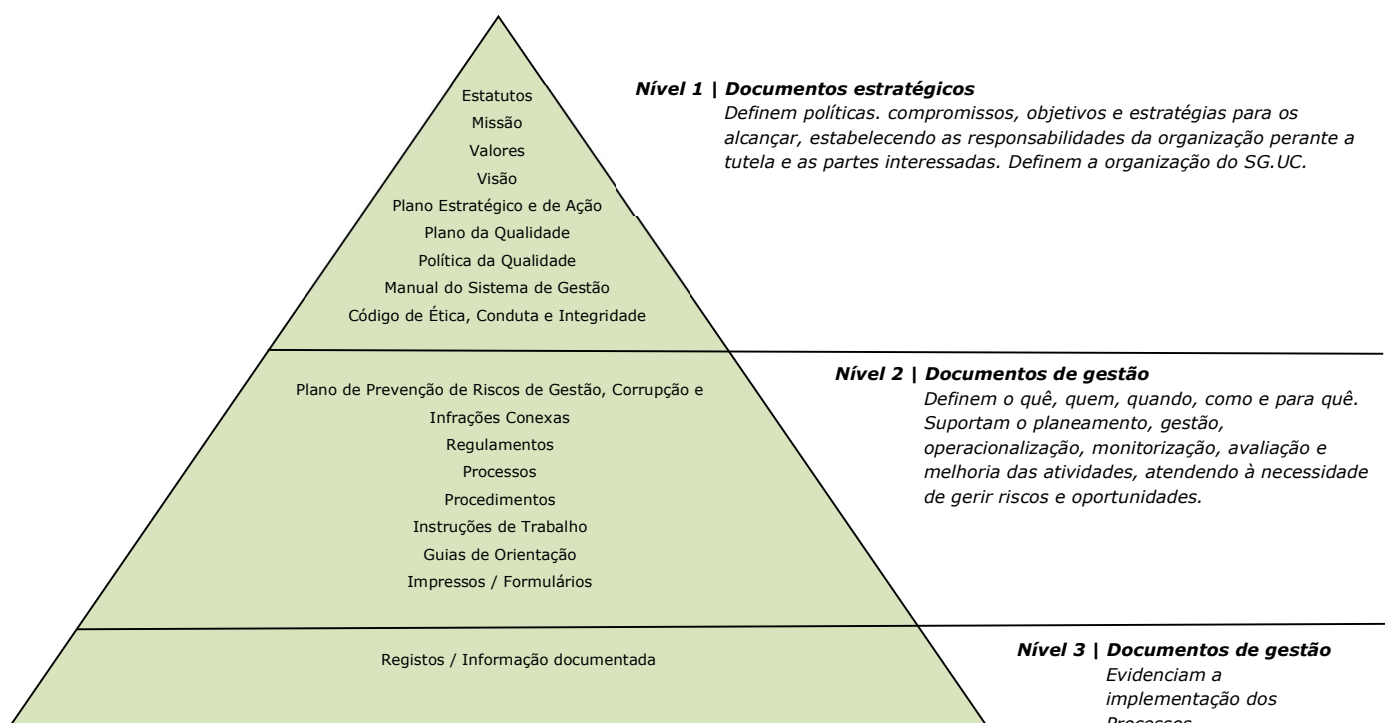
Estatutos
Missão
Valores
Visão
Plano Estratégico e de Ação
Plano da Qualidade
Política da Qualidade
Manual do Sistema de Gestão
Código de Ética, Conduta e Integridade

Nível 1 | Documentos estratégicos
Definem políticas. compromissos, objetivos e estratégias para os alcançar, estabelecendo as responsabilidades da organização perante a tutela e as partes interessadas. Definem a organização do SG.UC.

Plano de Prevenção de Riscos de Gestão, Corrupção e Infrações Conexas
Regulamentos
Processos
Procedimentos
Instruções de Trabalho
Guias de Orientação
Impressos / Formulários

Nível 2 | Documentos de gestão
Definem o quê, quem, quando, como e para quê. Suportam o planeamento, gestão, operacionalização, monitorização, avaliação e melhoria das atividades, atendendo à necessidade de gerir riscos e oportunidades.

Registos / Informação documentada

Nível 3 | Documentos de gestão
Evidenciam a implementação dos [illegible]